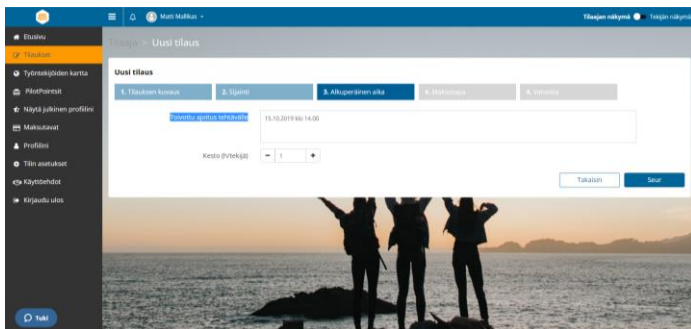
Matti Mallikas

Tilaajan näkymä Tekijän näkymä

Etusivu
Tilaukset
Työntekijöiden kartta
PilotPointsit
Näytä julkinen profiilini
Maksutavat
Profiilini
Tilin asetukset
Käyttöehdot
Kirjaudu ulos

Tuki

Tilaaja > Uusi tilaus

Uusi tilaus

1. Tilauksen kuvaus
2. Sijainti
3. Alkuperäinen aika
4. Maksutapa
5. Vahvista

Toivottu aloitus tehtävälle

15.10.2019 klo 14.00

Kesto (h/tekijä)

−
1
+

Takaisin
Seur